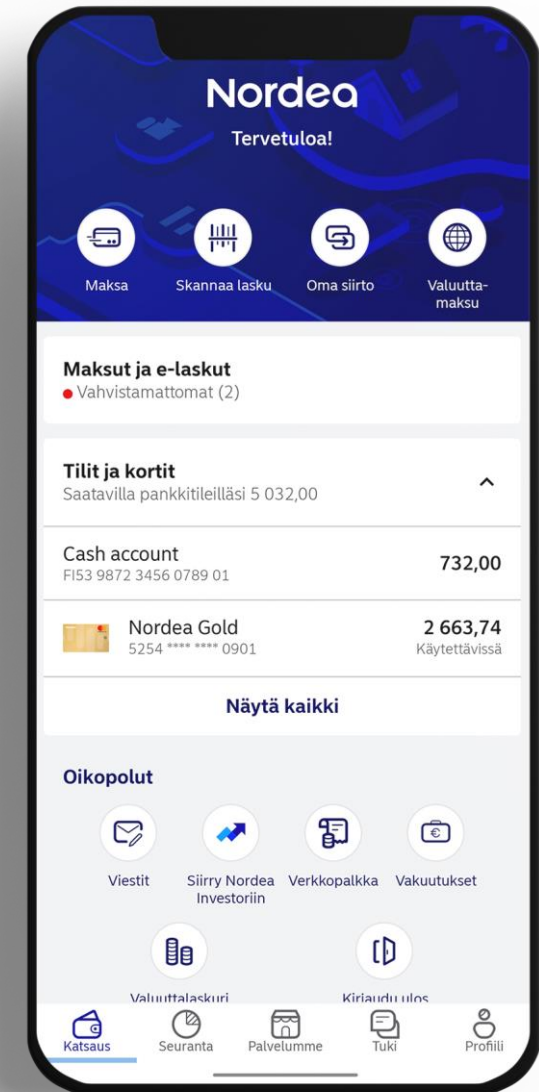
Nordea
Tervetuloa!

Maksa
Skannaa lasku
Oma siirto
Valuutta-maksu

Maksut ja e-laskut
Vahvistamattomat (2)

Tilit ja kortit
Saatavilla pankkitileilläsi 5 032,00

Cash account
FI53 9872 3456 0789 01
732,00

Nordea Gold
5254 **** **** 0901
2 663,74
Käytettävissä

Näytä kaikki

Oikopolut

Viestit
Siirry Nordea Investoriin
Verkkopalkka
Vakuutukset

Valuuttalaskuri
Kirjaudu ulos

Katsaus
Seuranta
Palvelumme
Tuki
Profiili